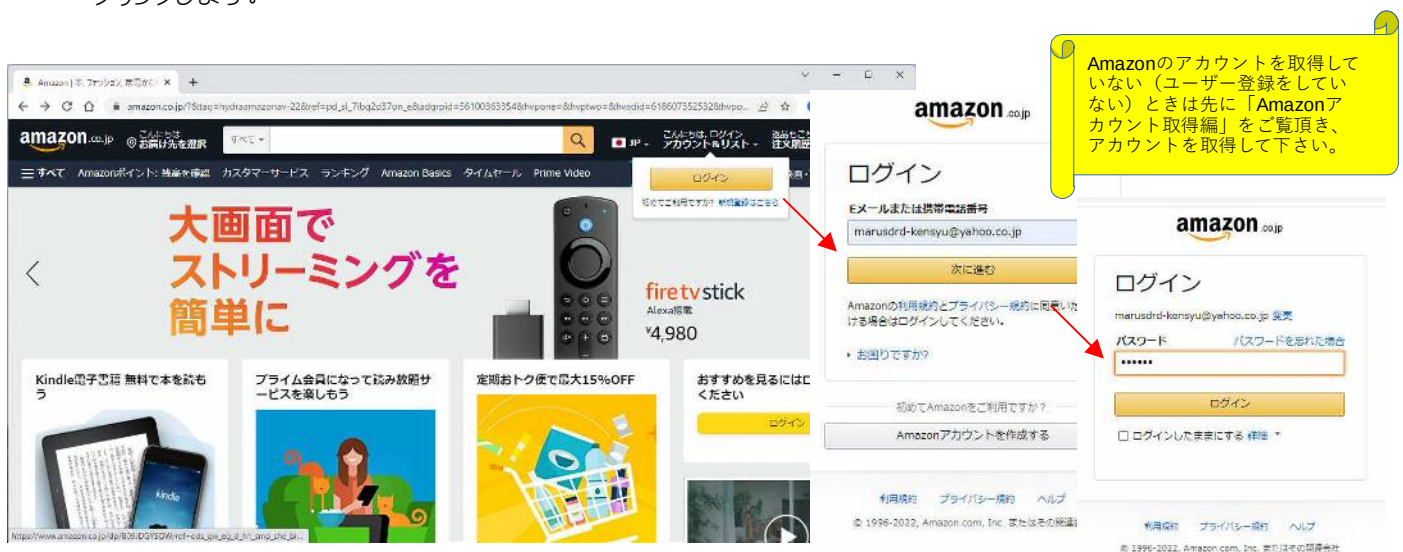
クリックします。

Amazon | 本, ファッション, 家電から食品 ×
amazon.co.jp/?&tag=hydraamazonav-22&ref=pd_sl_7ibq2d37on_e&adgrpid=56100363354&hvpone=&hvptwo=&hvadid=618607352532&hvpo...
amazon.co.jp
こんにちは お届け先を選択
すべて
JP
こんにちは, ログイン アカウント&リスト
返品もこちら 注文履歴
≡ すべて Amazonポイント: 残高を確認 カスタマーサービス ランキング Amazon Basics タイムセール Prime Video
ログイン
初めてご利用ですか? 新規登録はこちら
大画面で ストリーミングを 簡単に
fire tv stick
Alexa搭載
¥4,980
Kindle電子書籍 無料で本を読もう
プライム会員になって読み放題サービスを楽しもう
定期おトク便で最大15%OFF
おすすめを見るにはログインしてください
ログイン
kindle
https://www.amazon.co.jp/dp/B09JDGYSQW/ref=ods_gw_eg_d_h1_smp_sh_bl...

amazon.co.jp
ログイン
Eメールまたは携帯電話番号
marusdrd-kensyu@yahoo.co.jp
次に進む
Amazonの利用規約とプライバシー規約に同意いた ける場合はログインしてください。
▸ お困りですか?
初めてAmazonをご利用ですか?
Amazonアカウントを作成する
利用規約 プライバシー規約 ヘルプ
© 1996-2022, Amazon.com, Inc. またはその関連会

Amazonのアカウントを取得していない（ユーザー登録をしていない）ときは先に「Amazonアカウント取得編」をご覧頂き、アカウントを取得して下さい。

amazon.co.jp
ログイン
marusdrd-kensyu@yahoo.co.jp 変更
パスワード
パスワードを忘れた場合
••••••
ログイン
☐ ログインしたままにする 詳細
利用規約 プライバシー規約 ヘルプ
© 1996-2022, Amazon.com, Inc. またはその関連会社